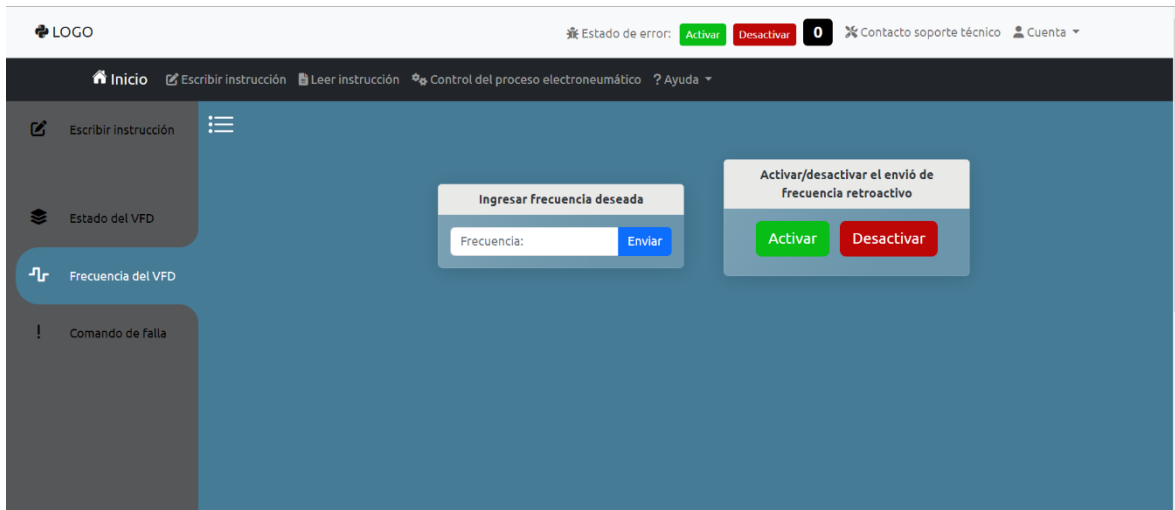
LOGO

Estado de error: Activar Desactivar 0 Contacto soporte técnico Cuenta

Inicio Escribir instrucción Leer instrucción Control del proceso electroneumático ? Ayuda

Escribir instrucción

Estado del VFD

Frecuencia del VFD

! Comando de falla

Ingresar frecuencia deseada

Frecuencia: Enviar

Activar/desactivar el envió de frecuencia retroactivo

Activar Desactivar